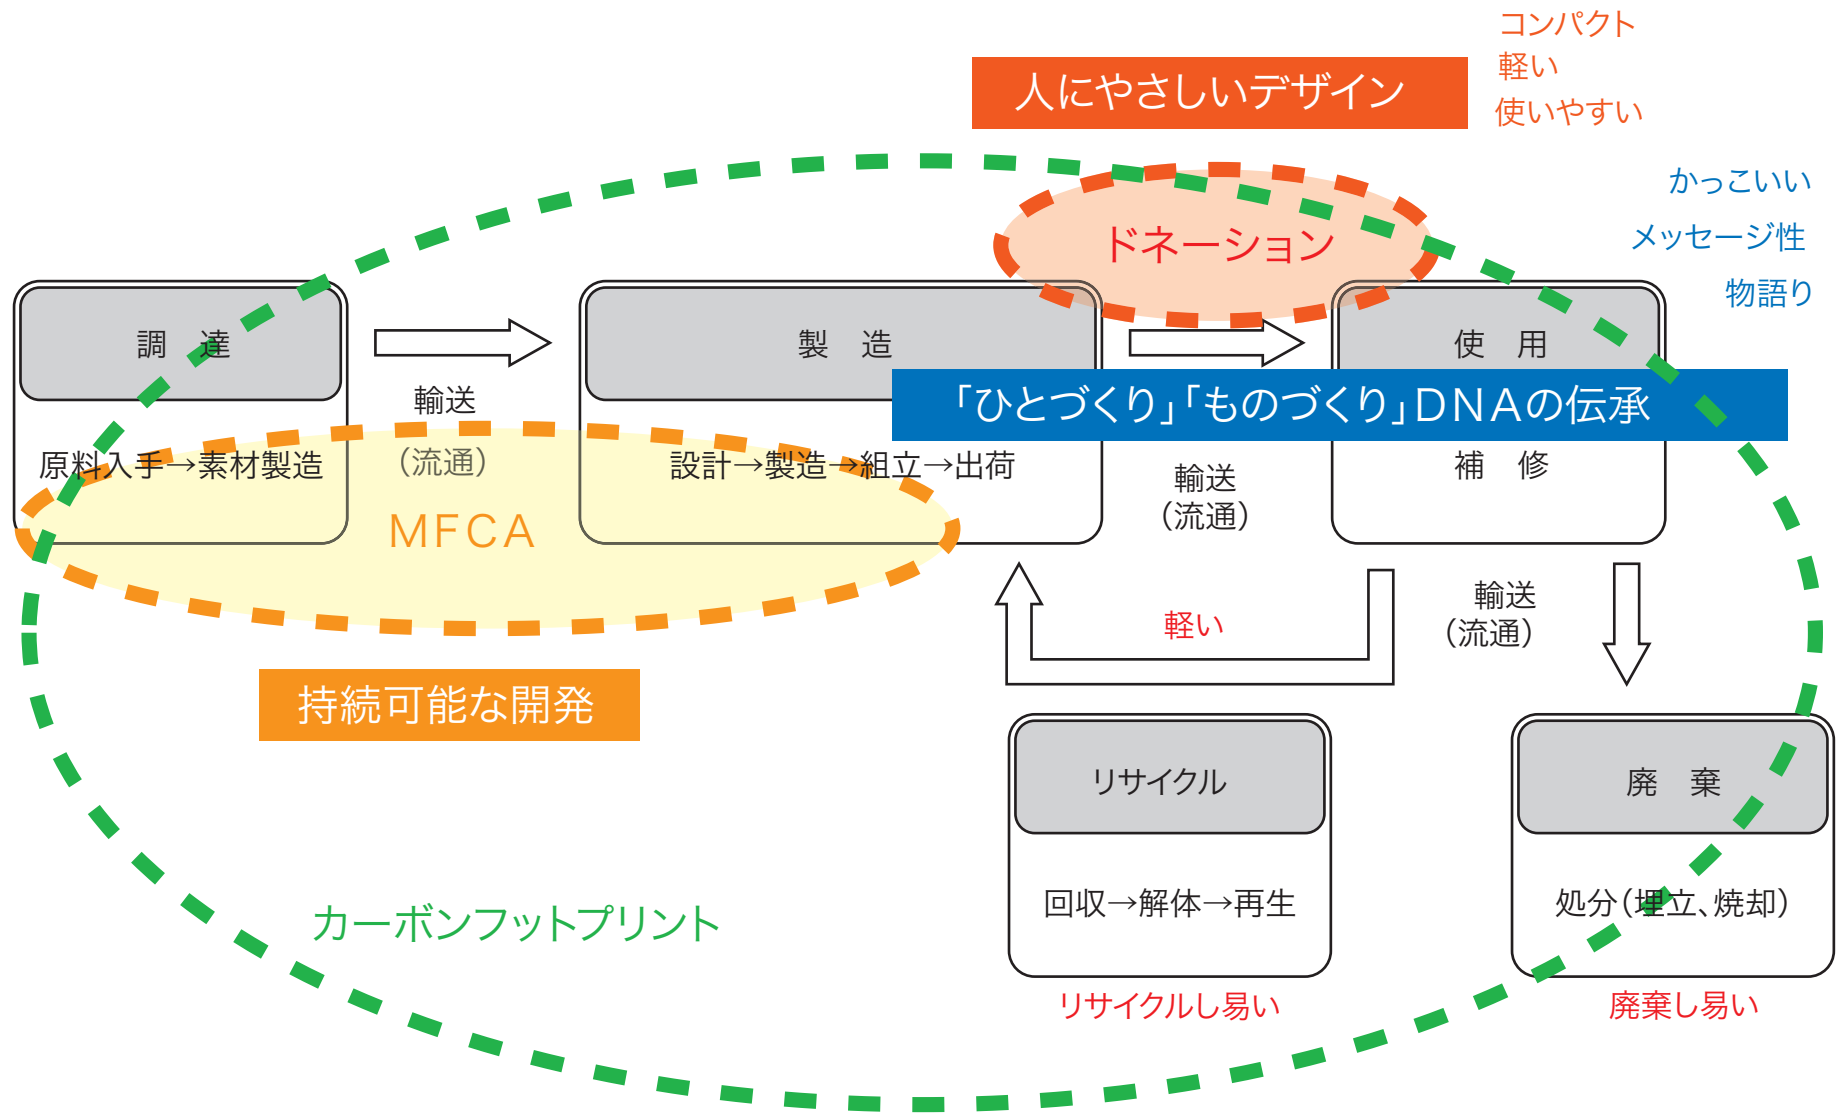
コンパクト
軽い
使いやすい

人にやさしいデザイン

かっこいい
メッセージ性
物語り

ドネーション

調　達

原料入手→素材製造

輸送
（流通）

MFCA

製　造

設計→製造→組立→出荷

輸送
（流通）

使　用

「ひとづくり」「ものづくり」DNAの伝承

補　修

軽い

輸送
（流通）

持続可能な開発

リサイクル

回収→解体→再生

リサイクルし易い

廃　棄

処分（埋立、焼却）

廃棄し易い

カーボンフットプリント